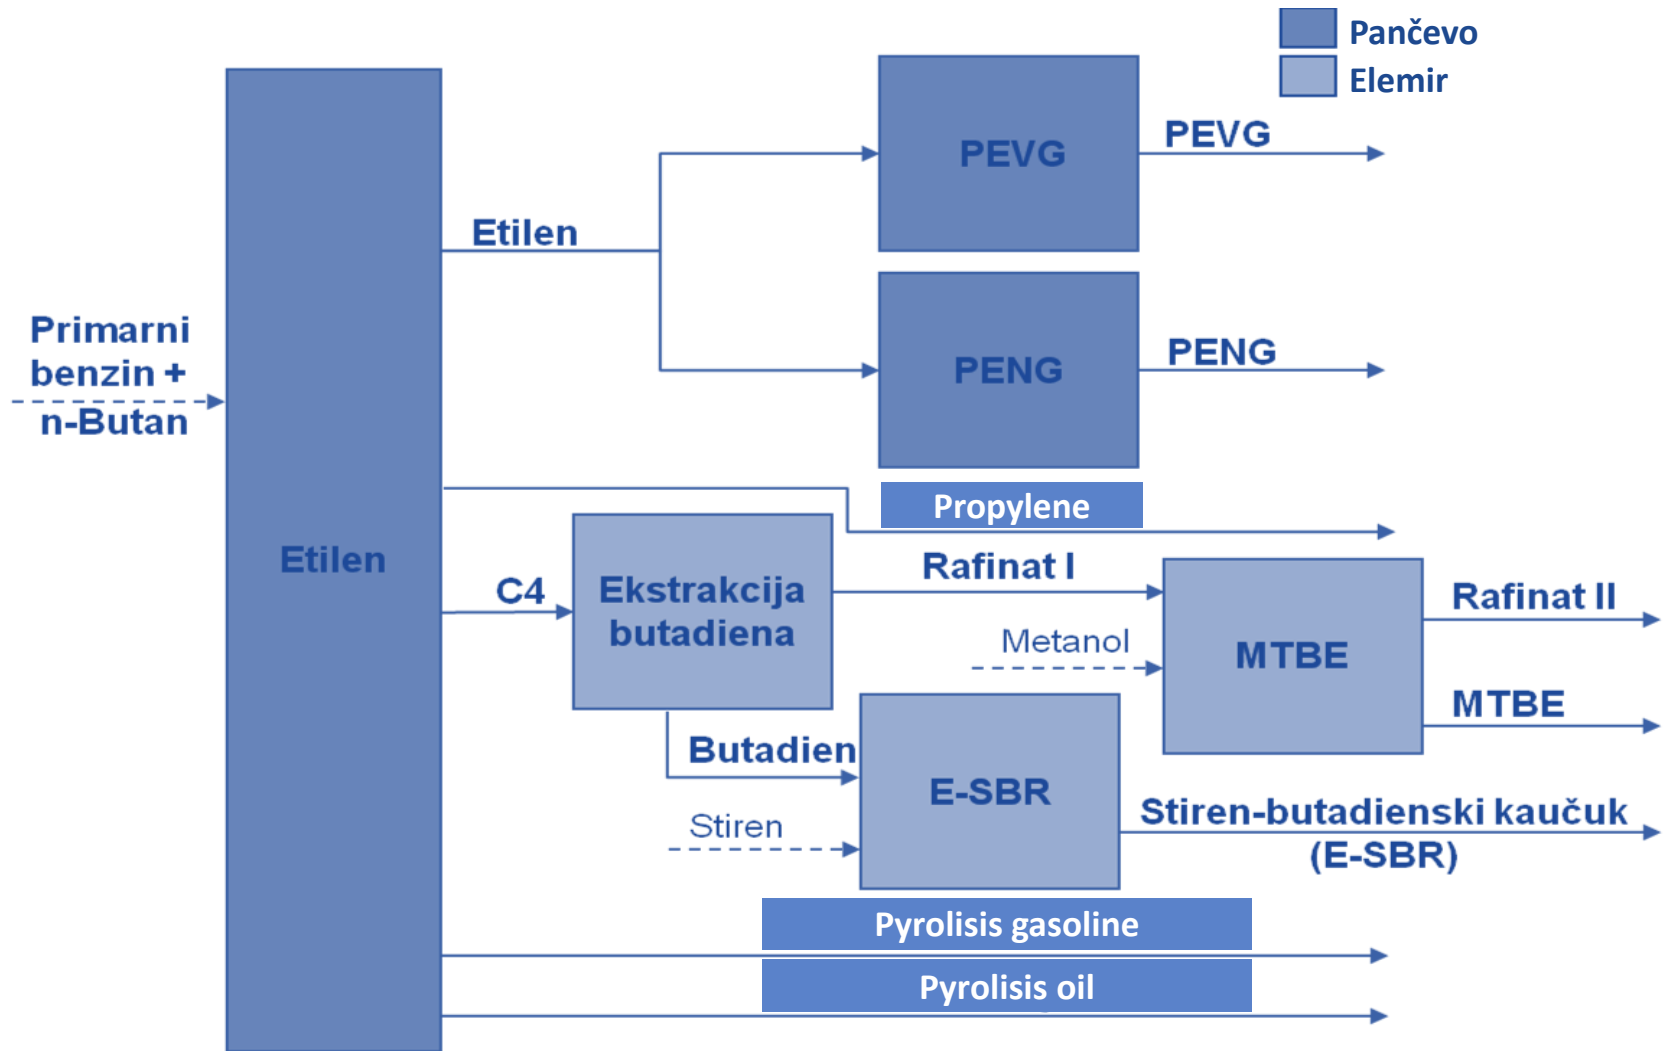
Pančevo
Elemir

PEVG
PEVG
Etilen
PENG
PENG
Primarni benzin + n-Butan
Propylene
Etilen
C4
Ekstrakcija butadiena
Rafinat I
MTBE
Rafinat II
Metanol
MTBE
Butadien
E-SBR
Stiren
Stiren-butadienski kaučuk (E-SBR)
Pyrolisis gasoline
Pyrolisis oil